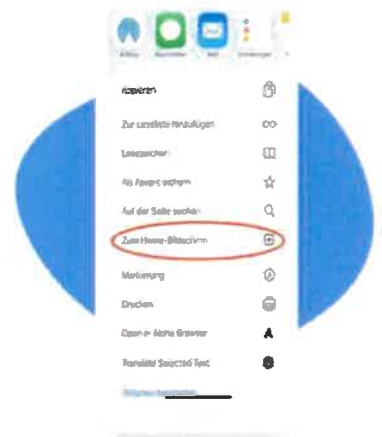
AirDrop Nachrichten Mail Erinnerungen

Kopieren

Zur Leseliste hinzufügen

Lesezeichen

Als Favorit sichern

Auf der Seite suchen

Zum Home-Bildschirm

Markierung

Drucken

Open in Aloha Browser

Translate Selected Text

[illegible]